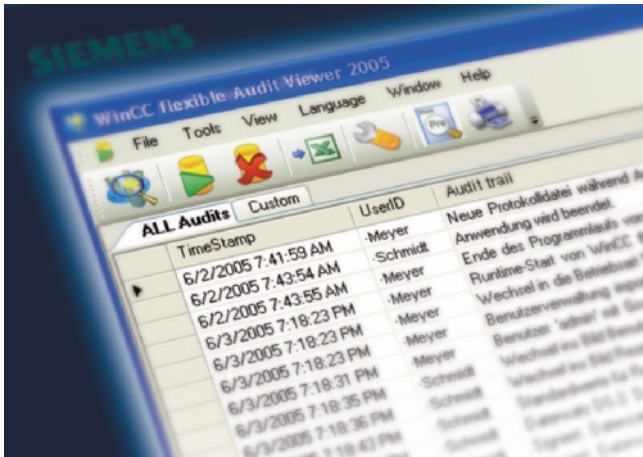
SIEMENS

WinCC flexible Audit Viewer 2005

File Tools View Language Window Help

ALL Audits Custom

| | TimeStamp | UserID | Audit trail |
|---|---|---|---|
| ▶ | 6/2/2005 7:41:59 AM | Meyer | Neue Protokolldatei während A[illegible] |
| | 6/2/2005 7:43:54 AM | Schmidt | Anwendung wird beendet. |
| | 6/2/2005 7:43:55 AM | Meyer | Ende des Programmlaufs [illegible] |
| | 6/3/2005 7:18:23 PM | Meyer | Runtime-Start von WinCC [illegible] |
| | 6/3/2005 7:18:23 PM | Meyer | Wechsel in die Betriebsart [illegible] |
| | 6/3/2005 7:18:23 PM | Meyer | Benutzerverwaltung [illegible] |
| | 6/3/2005 7:18:31 PM | Schmidt | Benutzer 'admin' mit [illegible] |
| | 6/3/2005 7:18:35 PM | Schmidt | Wechsel ins Bild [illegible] |
| | 6/3/2005 7:18:36 PM | Schmidt | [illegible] |
| | 6/3/2005 7:18:43 PM | Schmidt | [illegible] |